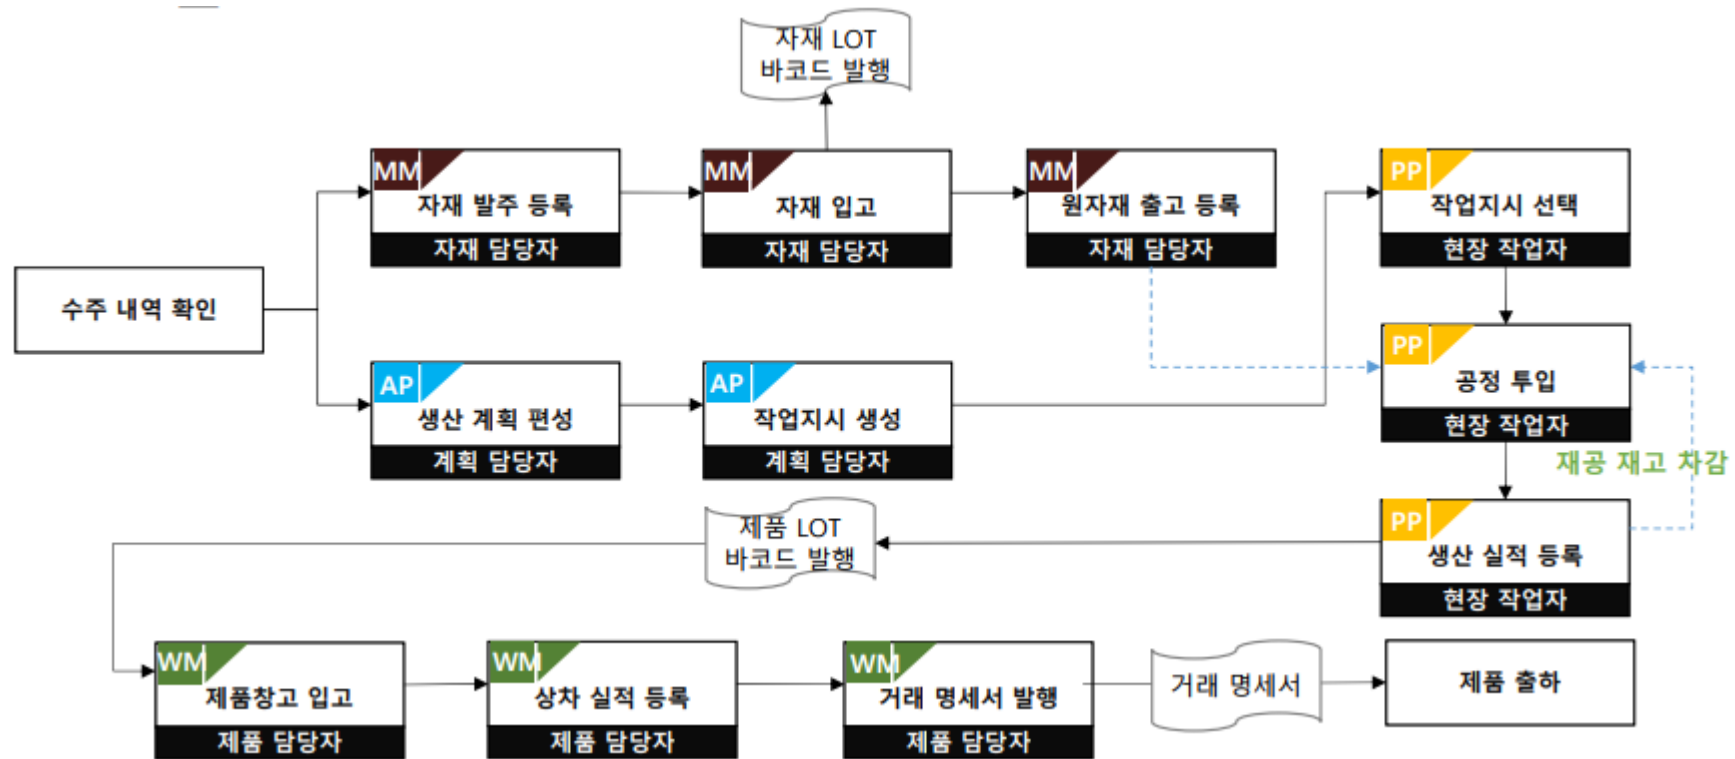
자재 LOT
바코드 발행

MM
자재 발주 등록
자재 담당자

MM
자재 입고
자재 담당자

MM
원자재 출고 등록
자재 담당자

PP
작업지시 선택
현장 작업자

수주 내역 확인

AP
생산 계획 편성
계획 담당자

AP
작업지시 생성
계획 담당자

PP
공정 투입
현장 작업자

재공 재고 차감

제품 LOT
바코드 발행

PP
생산 실적 등록
현장 작업자

WM
제품창고 입고
제품 담당자

WM
상차 실적 등록
제품 담당자

WM
거래 명세서 발행
제품 담당자

거래 명세서

제품 출하